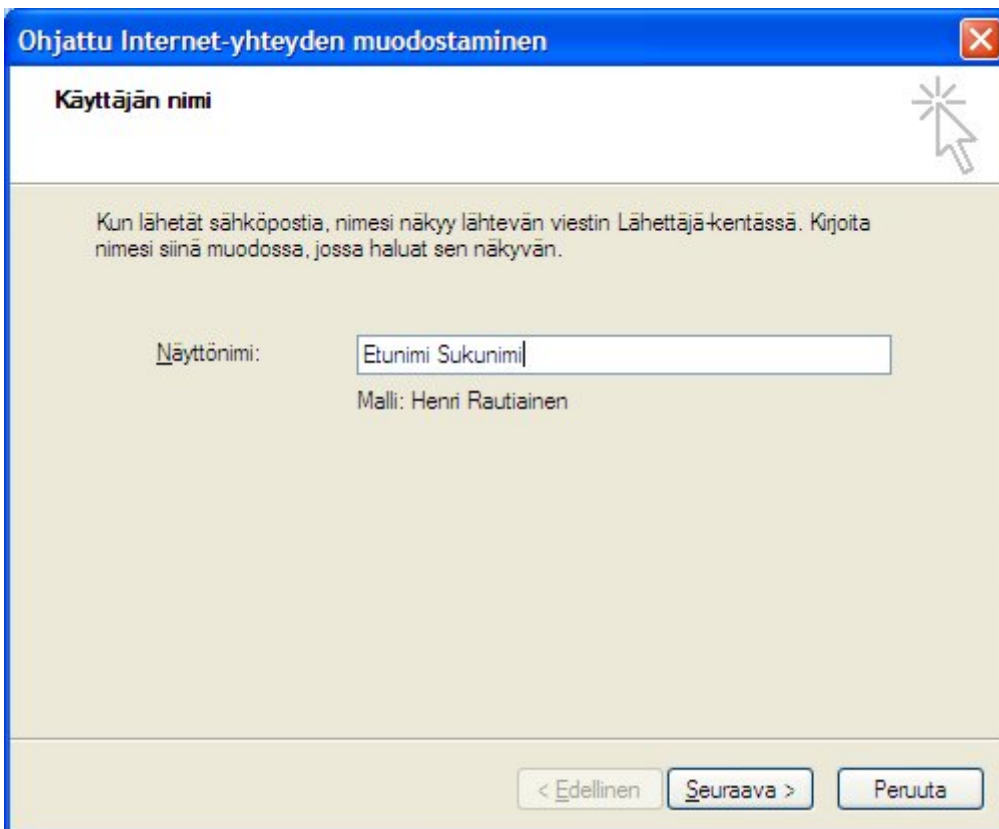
Ohjattu Internet-yhteyden muodostaminen

Käyttäjän nimi

Kun lähetät sähköpostia, nimesi näkyy lähtevän viestin Lähettäjä-kentässä. Kirjoita nimesi siinä muodossa, jossa haluat sen näkyvän.

Näyttönimi: Etunimi Sukunimi

Malli: Henri Rautiainen

< Edellinen
Seuraava >
Peruuta